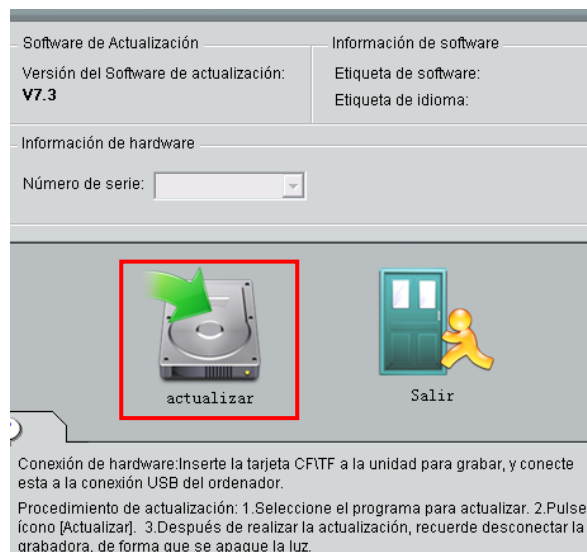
Software de Actualización

Versión del Software de actualización:
V7.3

Información de software

Etiqueta de software:

Etiqueta de idioma:

Información de hardware

Número de serie:

actualizar

Salir

Conexión de hardware:Inserte la tarjeta CF\TF a la unidad para grabar, y conecte esta a la conexión USB del ordenador.

Procedimiento de actualización: 1.Seleccione el programa para actualizar. 2.Pulse ícono [Actualizar]. 3.Después de realizar la actualización, recuerde desconectar la grabadora, de forma que se apague la luz.